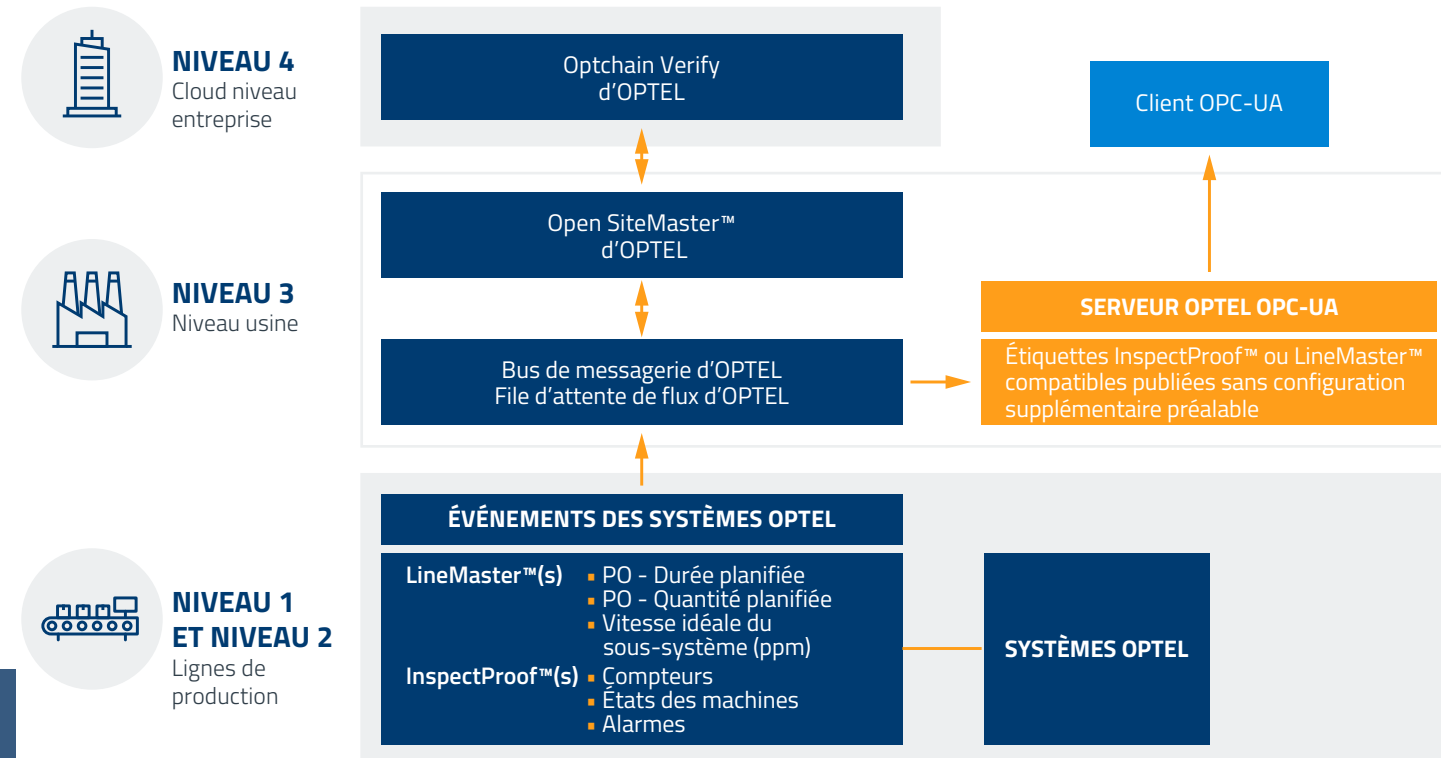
NIVEAU 4
Cloud niveau entreprise

Optchain Verify d'OPTEL

Client OPC-UA

NIVEAU 3
Niveau usine

Open SiteMaster™ d'OPTEL

Bus de messagerie d'OPTEL
File d'attente de flux d'OPTEL

SERVEUR OPTEL OPC-UA

Étiquettes InspectProof™ ou LineMaster™ compatibles publiées sans configuration supplémentaire préalable

NIVEAU 1
ET NIVEAU 2
Lignes de production

ÉVÉNEMENTS DES SYSTÈMES OPTEL

LineMaster™(s)
- PO - Durée planifiée
- PO - Quantité planifiée
- Vitesse idéale du sous-système (ppm)

InspectProof™(s)
- Compteurs
- États des machines
- Alarmes

SYSTÈMES OPTEL